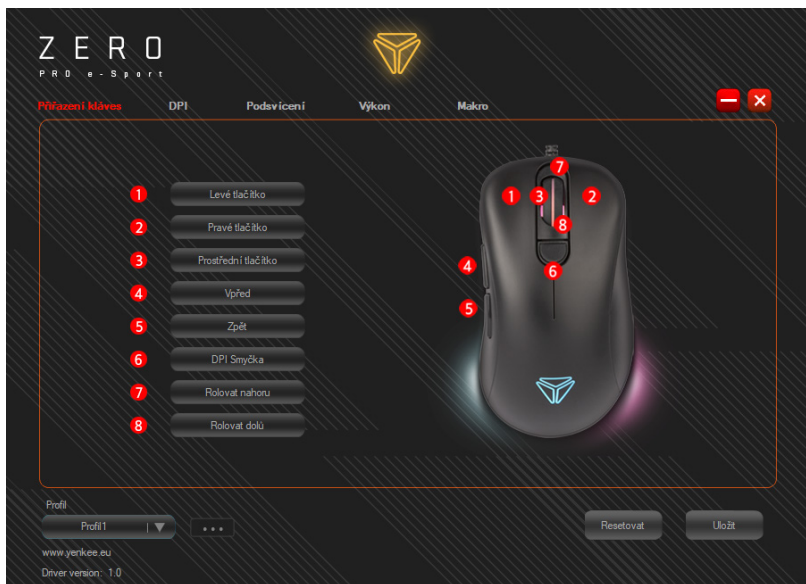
ZERO
PRO e-Sport

Přiřazení kláves DPI Podsvícení Výkon Makro

1 Levé tlačítko
2 Pravé tlačítko
3 Prostřední tlačítko
4 Vpřed
5 Zpět
6 DPI Smyčka
7 Rolovat nahoru
8 Rolovat dolů

7
1 3 2
8
4
6
5

Profil
Profil1
• • •
Resetovat
Uložit

www.yenkee.eu
Driver version: 1.0